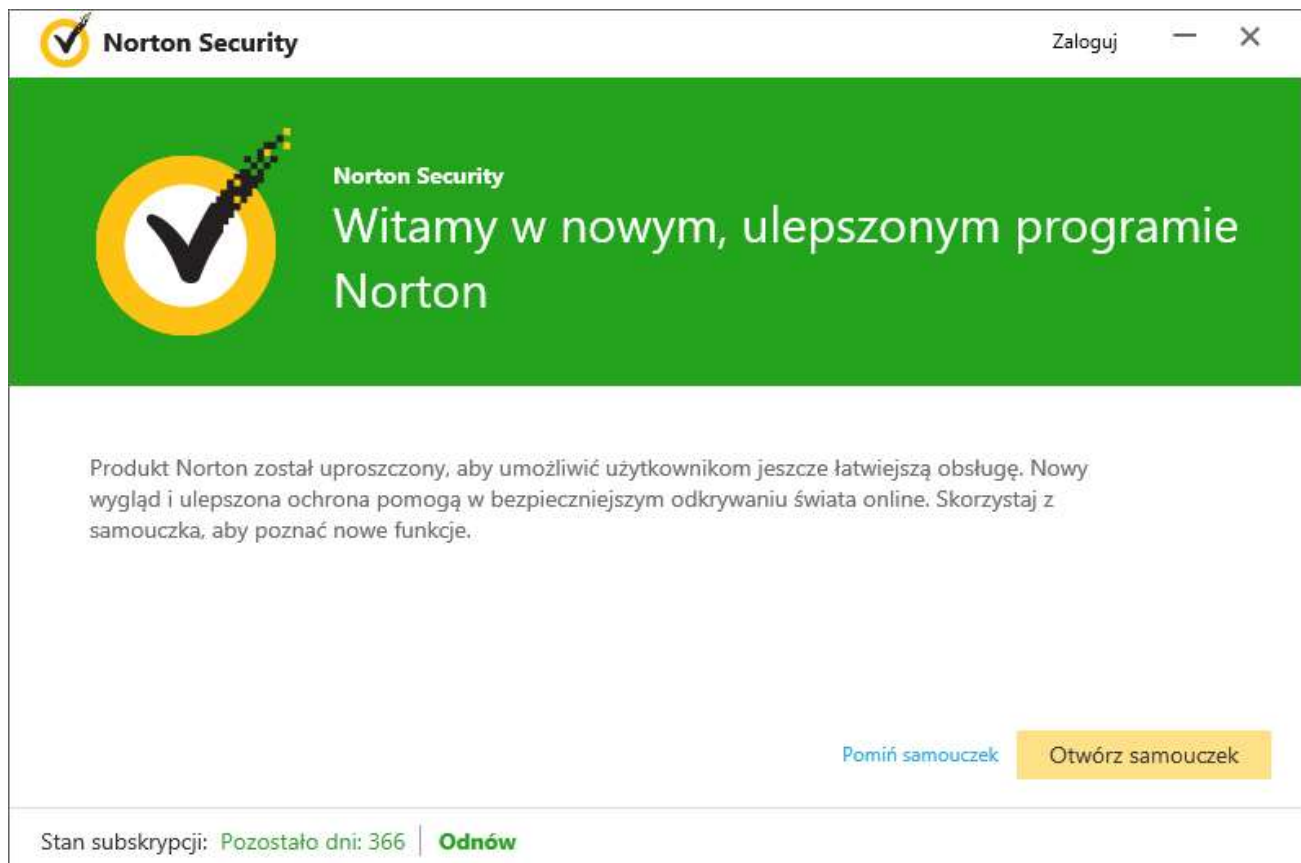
Norton Security

Zaloguj

Norton Security

Witamy w nowym, ulepszonym programie Norton

Produkt Norton został uproszczony, aby umożliwić użytkownikom jeszcze łatwiejszą obsługę. Nowy wygląd i ulepszona ochrona pomogą w bezpieczniejszym odkrywaniu świata online. Skorzystaj z samouczka, aby poznać nowe funkcje.

Pomiń samouczek

Otwórz samouczek

Stan subskrypcji: Pozostało dni: 366 | Odnów